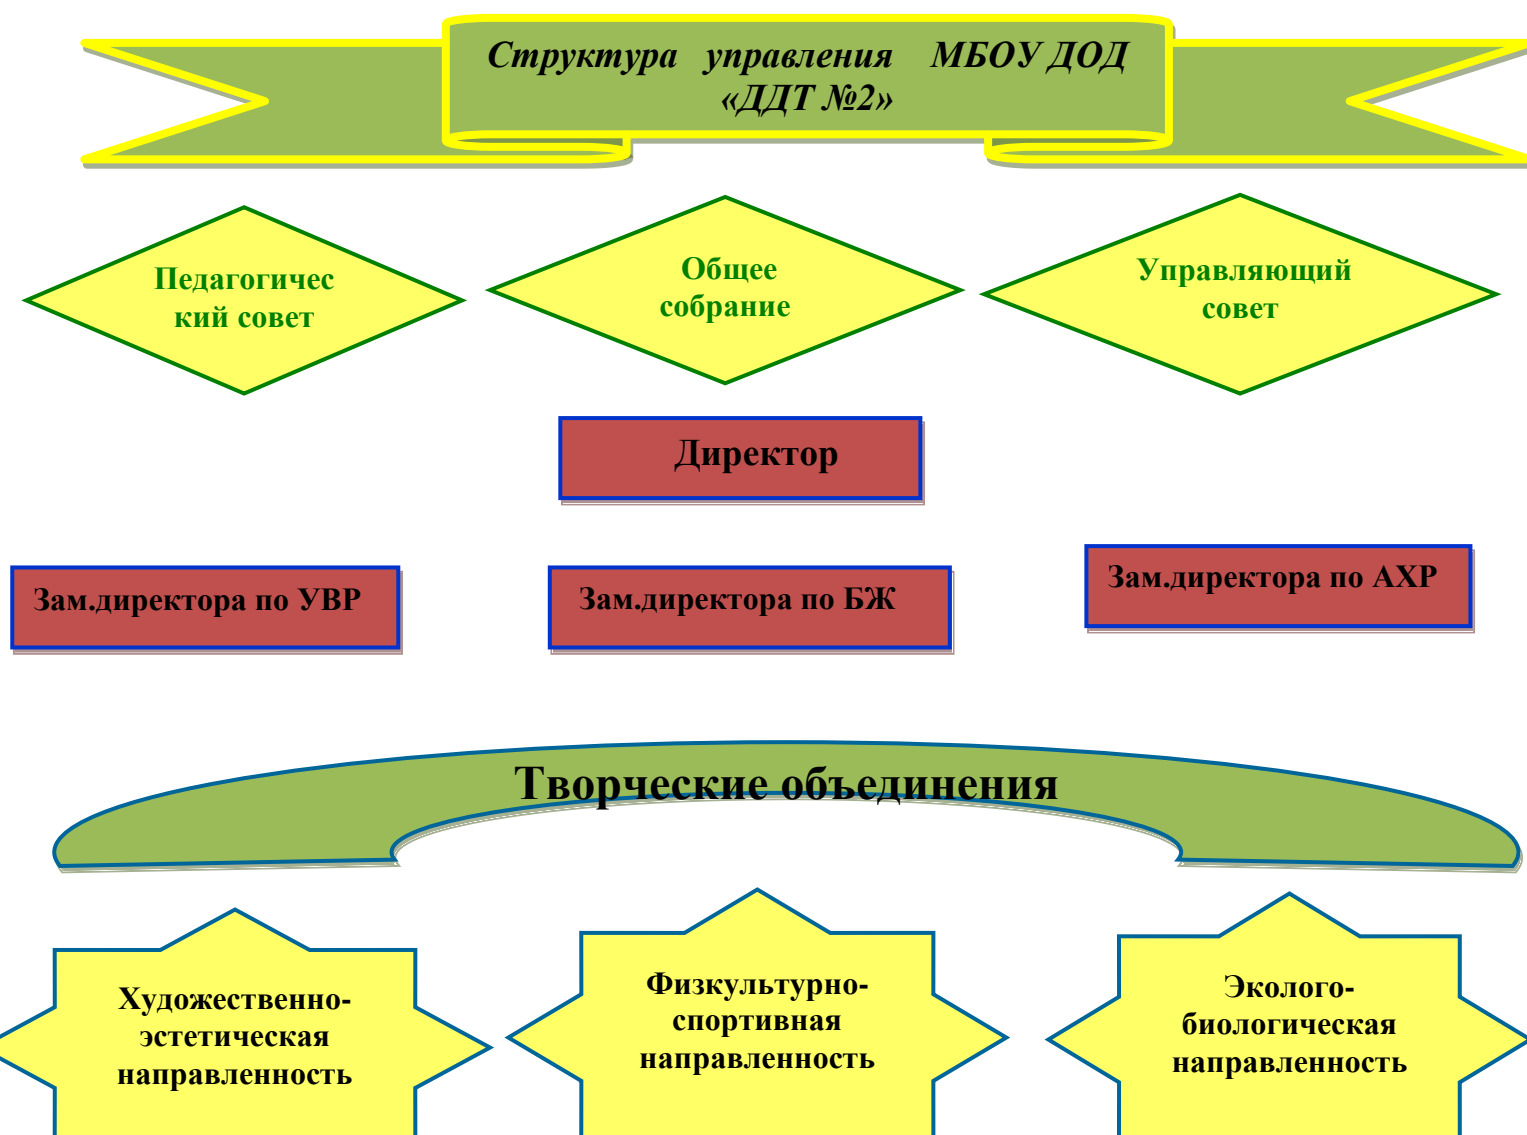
Структура управления МБОУ ДОД «ДДТ №2»

Педагогичес кий совет

Общее собрание

Управляющий совет

Директор

Зам.директора по УВР

Зам.директора по БЖ

Зам.директора по АХР

Творческие объединения

Художественно-эстетическая направленность

Физкультурно-спортивная направленность

Эколого-биологическая направленность